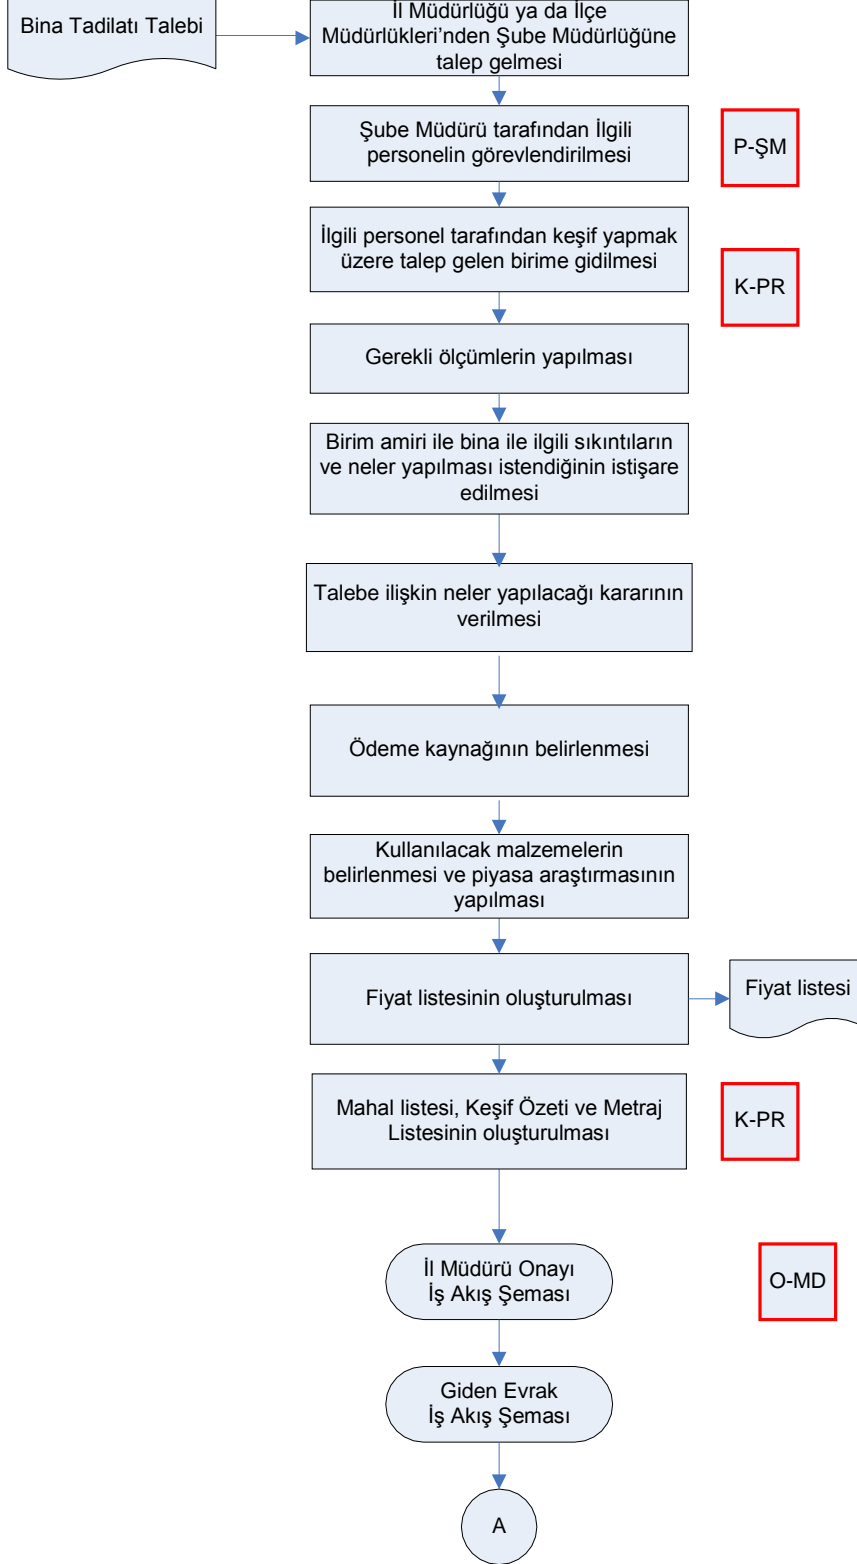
Bina Tadilatı Talebi

İl Müdürlüğü ya da İlçe Müdürlükleri'nden Şube Müdürlüğüne talep gelmesi

Şube Müdürü tarafından İlgili personelin görevlendirilmesi

P-ŞM

İlgili personel tarafından keşif yapmak üzere talep gelen birime gidilmesi

K-PR

Gerekli ölçümlerin yapılması

Birim amiri ile bina ile ilgili sıkıntıların ve neler yapılması istendiğinin istişare edilmesi

Talebe ilişkin neler yapılacağı kararının verilmesi

Ödeme kaynağının belirlenmesi

Kullanılacak malzemelerin belirlenmesi ve piyasa araştırmasının yapılması

Fiyat listesinin oluşturulması

Fiyat listesi

Mahal listesi, Keşif Özeti ve Metraj Listesinin oluşturulması

K-PR

İl Müdürü Onayı İş Akış Şeması

O-MD

Giden Evrak İş Akış Şeması

A